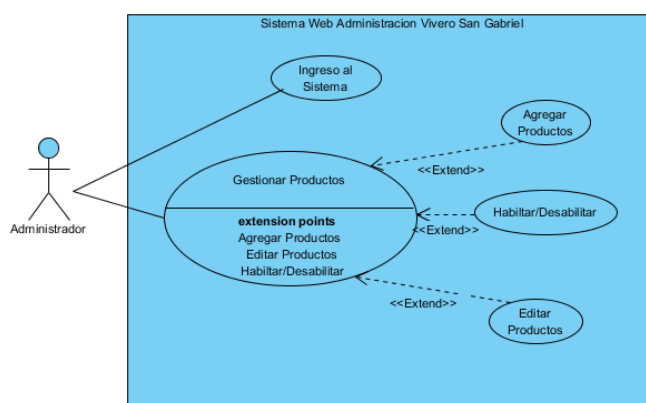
Sistema Web Administracion Vivero San Gabriel

Ingreso al Sistema

Agregar Productos

<<Extend>>

Gestionar Productos

extension points
Agregar Productos
Editar Productos
Habiltar/Desabilitar

Habiltar/Desabilitar

<<Extend>>

<<Extend>>

Editar Productos

Administrador